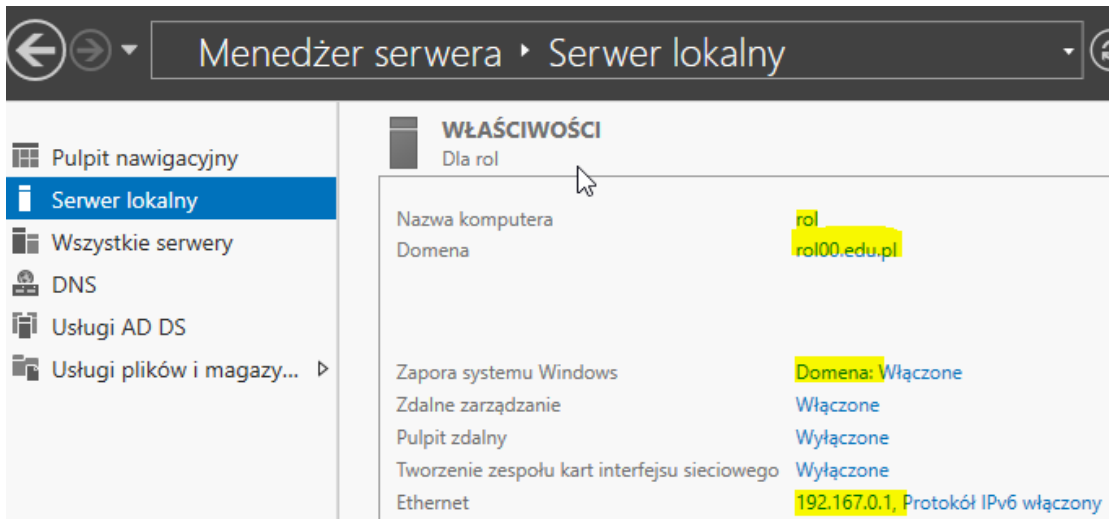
Menedżer serwera ‣ Serwer lokalny

Pulpit nawigacyjny
Serwer lokalny
Wszystkie serwery
DNS
Usługi AD DS
Usługi plików i magazy...

WŁAŚCIWOŚCI
Dla rol

| | |
|---|---|
| Nazwa komputera | rol |
| Domena | rol00.edu.pl |
| Zapora systemu Windows | Domena: Włączone |
| Zdalne zarządzanie | Włączone |
| Pulpit zdalny | Wyłączone |
| Tworzenie zespołu kart interfejsu sieciowego | Wyłączone |
| Ethernet | 192.167.0.1, Protokół IPv6 włączony |